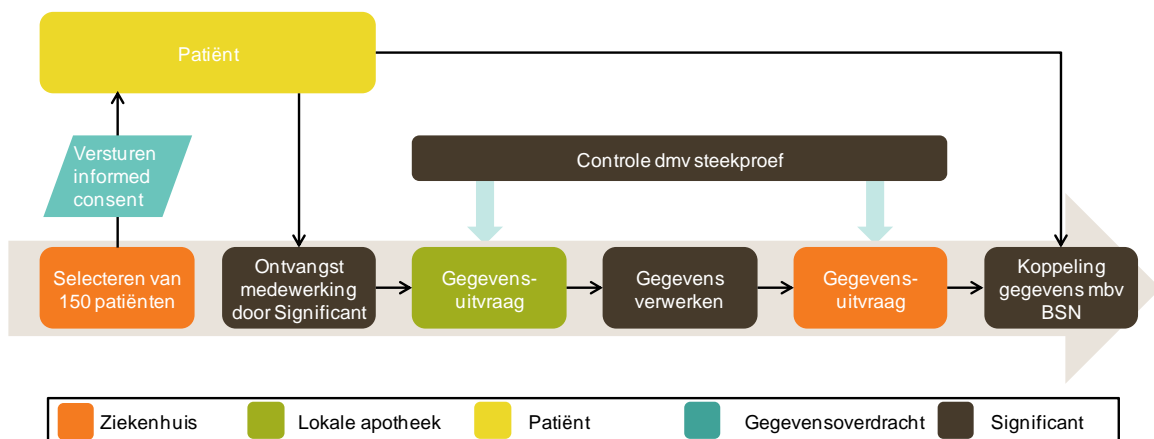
Patiënt

Versturen informed consent

Controle dmv steekproef

Selecteren van 150 patiënten

Ontvangst medewerking door Significant

Gegevens-uitvraag

Gegevens verwerken

Gegevens-uitvraag

Koppeling gegevens mbv BSN

Ziekenhuis
Lokale apotheek
Patiënt
Gegevensoverdracht
Significant